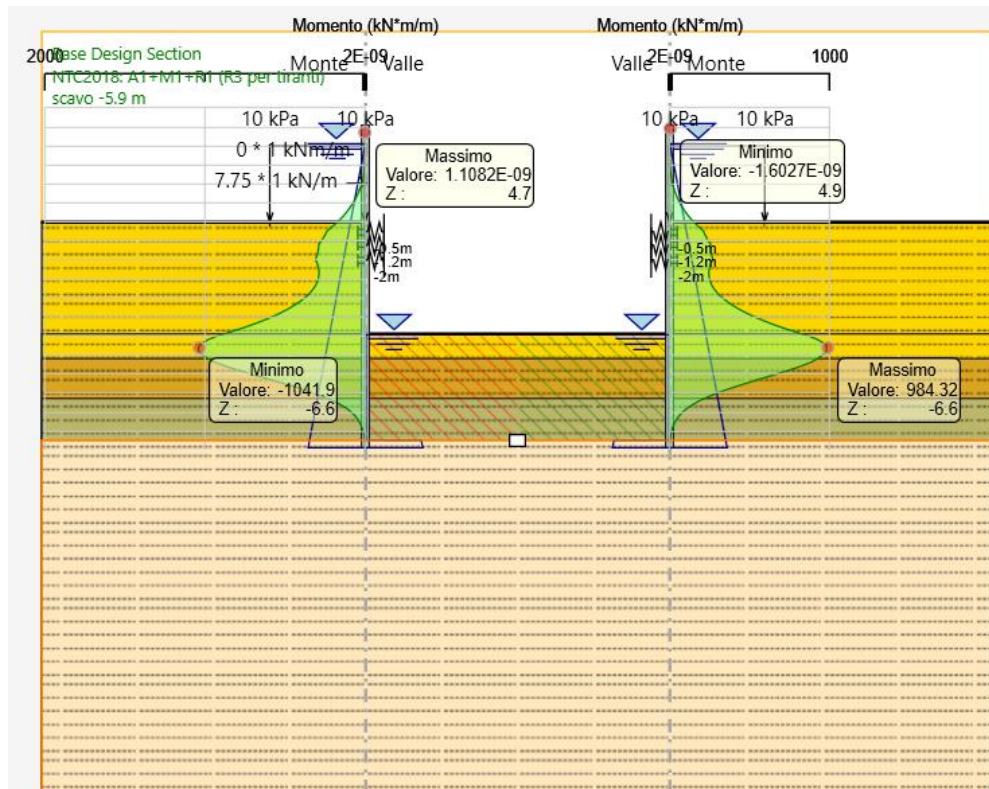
Momento (kN*m/m)

Momento (kN*m/m)

2000

Base Design Section

NTC2018: A1+M1+R1 (R3 per tiranti)

scavo -5.9 m

Monte

2E-09

Valle

Valle

2E-09

Monte

1000

10 kPa

10 kPa

10 kPa

10 kPa

0 * 1 kN/m

7.75 * 1 kN/m

Massimo
Valore: 1.1082E-09
Z: 4.7

Minimo
Valore: -1.6027E-09
Z: 4.9

-0.5m
-1.2m
-2m

-0.5m
-1.2m
-2m

Minimo
Valore: -1041.9
Z: -6.6

Massimo
Valore: 984.32
Z: -6.6